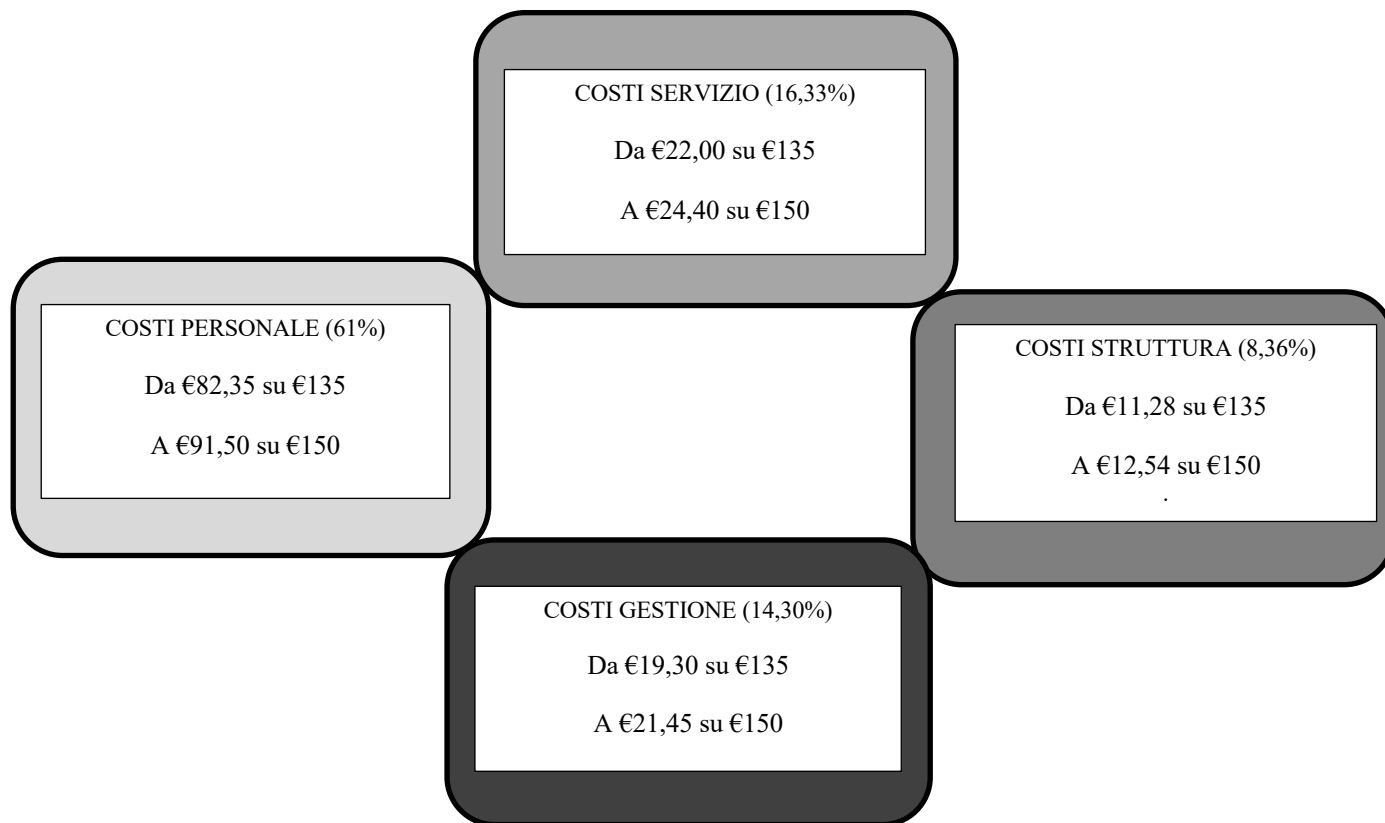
COSTI SERVIZIO (16,33%)

Da €22,00 su €135

A €24,40 su €150

COSTI PERSONALE (61%)

Da €82,35 su €135

A €91,50 su €150

COSTI STRUTTURA (8,36%)

Da €11,28 su €135

A €12,54 su €150
.

COSTI GESTIONE (14,30%)

Da €19,30 su €135

A €21,45 su €150